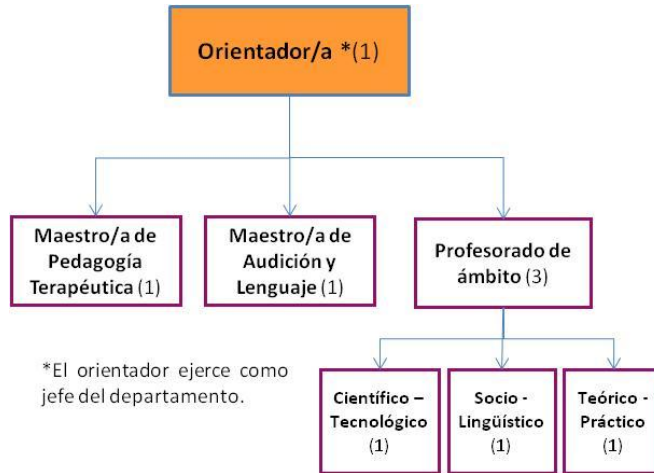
Orientador/a *(1)

Maestro/a de Pedagogía Terapéutica (1)

Maestro/a de Audición y Lenguaje (1)

Profesorado de ámbito (3)

*El orientador ejerce como jefe del departamento.

Científico – Tecnológico (1)

Socio - Lingüístico (1)

Teórico - Práctico (1)